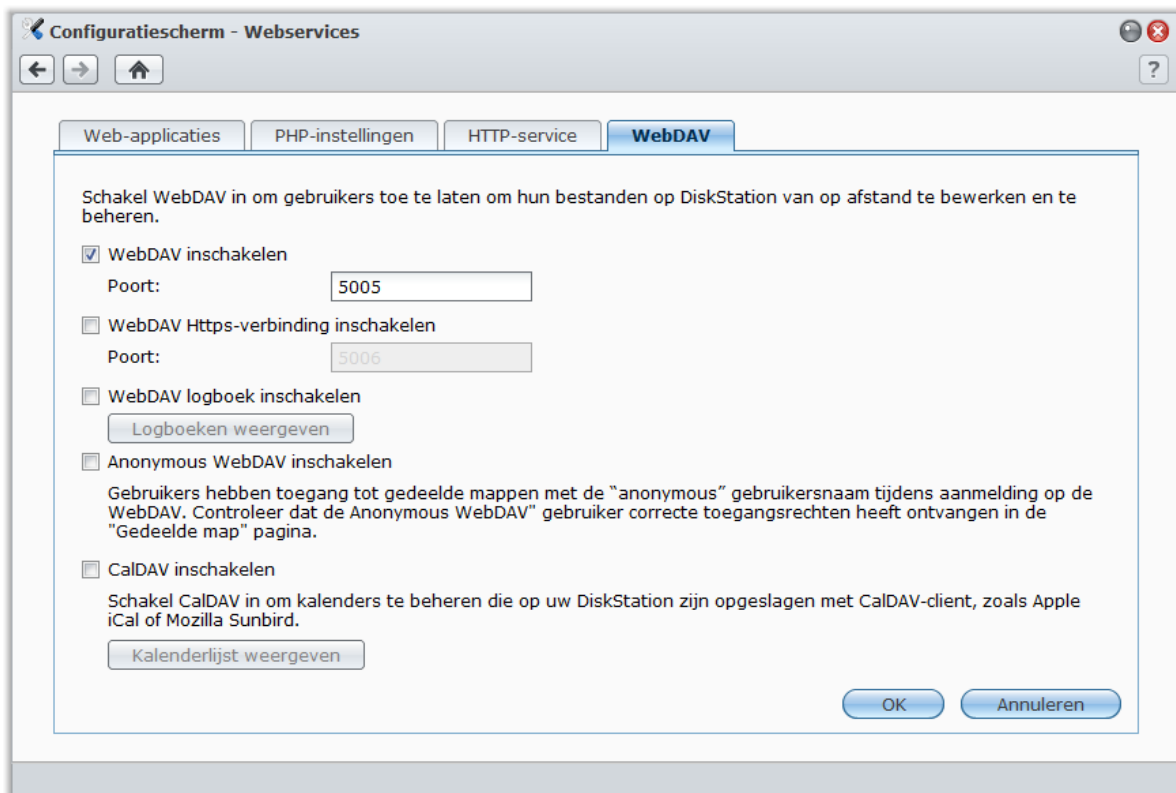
Configuratiescherm - Webservices

?

Web-applicaties | PHP-instellingen | HTTP-service | WebDAV

Schakel WebDAV in om gebruikers toe te laten om hun bestanden op DiskStation van op afstand te bewerken en te beheren.

WebDAV inschakelen

Poort: 5005

WebDAV Https-verbinding inschakelen

Poort: 5006

WebDAV logboek inschakelen

Logboeken weergeven

Anonymous WebDAV inschakelen

Gebruikers hebben toegang tot gedeelde mappen met de “anonymous” gebruikersnaam tijdens aanmelding op de WebDAV. Controleer dat de Anonymous WebDAV" gebruiker correcte toegangsrechten heeft ontvangen in de "Gedeelde map" pagina.

CalDAV inschakelen

Schakel CalDAV in om kalenders te beheren die op uw DiskStation zijn opgeslagen met CalDAV-client, zoals Apple iCal of Mozilla Sunbird.

Kalenderlijst weergeven

OK | Annuleren